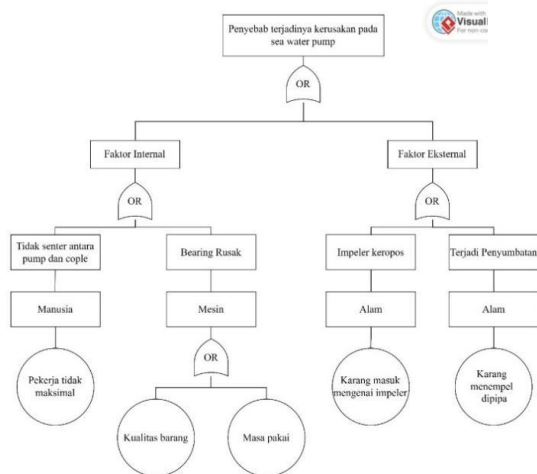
Made with Visual
For non-co

Penyebab terjadinya kerusakan pada sea water pump

OR

Faktor Internal

Faktor Eksternal

OR

OR

Tidak senter antara pump dan cople

Bearing Rusak

Impeler keropos

Terjadi Penyumbatan

Manusia

Mesin

Alam

Alam

Pekerja tidak maksimal

OR

Karang masuk mengenai impeler

Karang menempel dipipa

Kualitas barang

Masa pakai